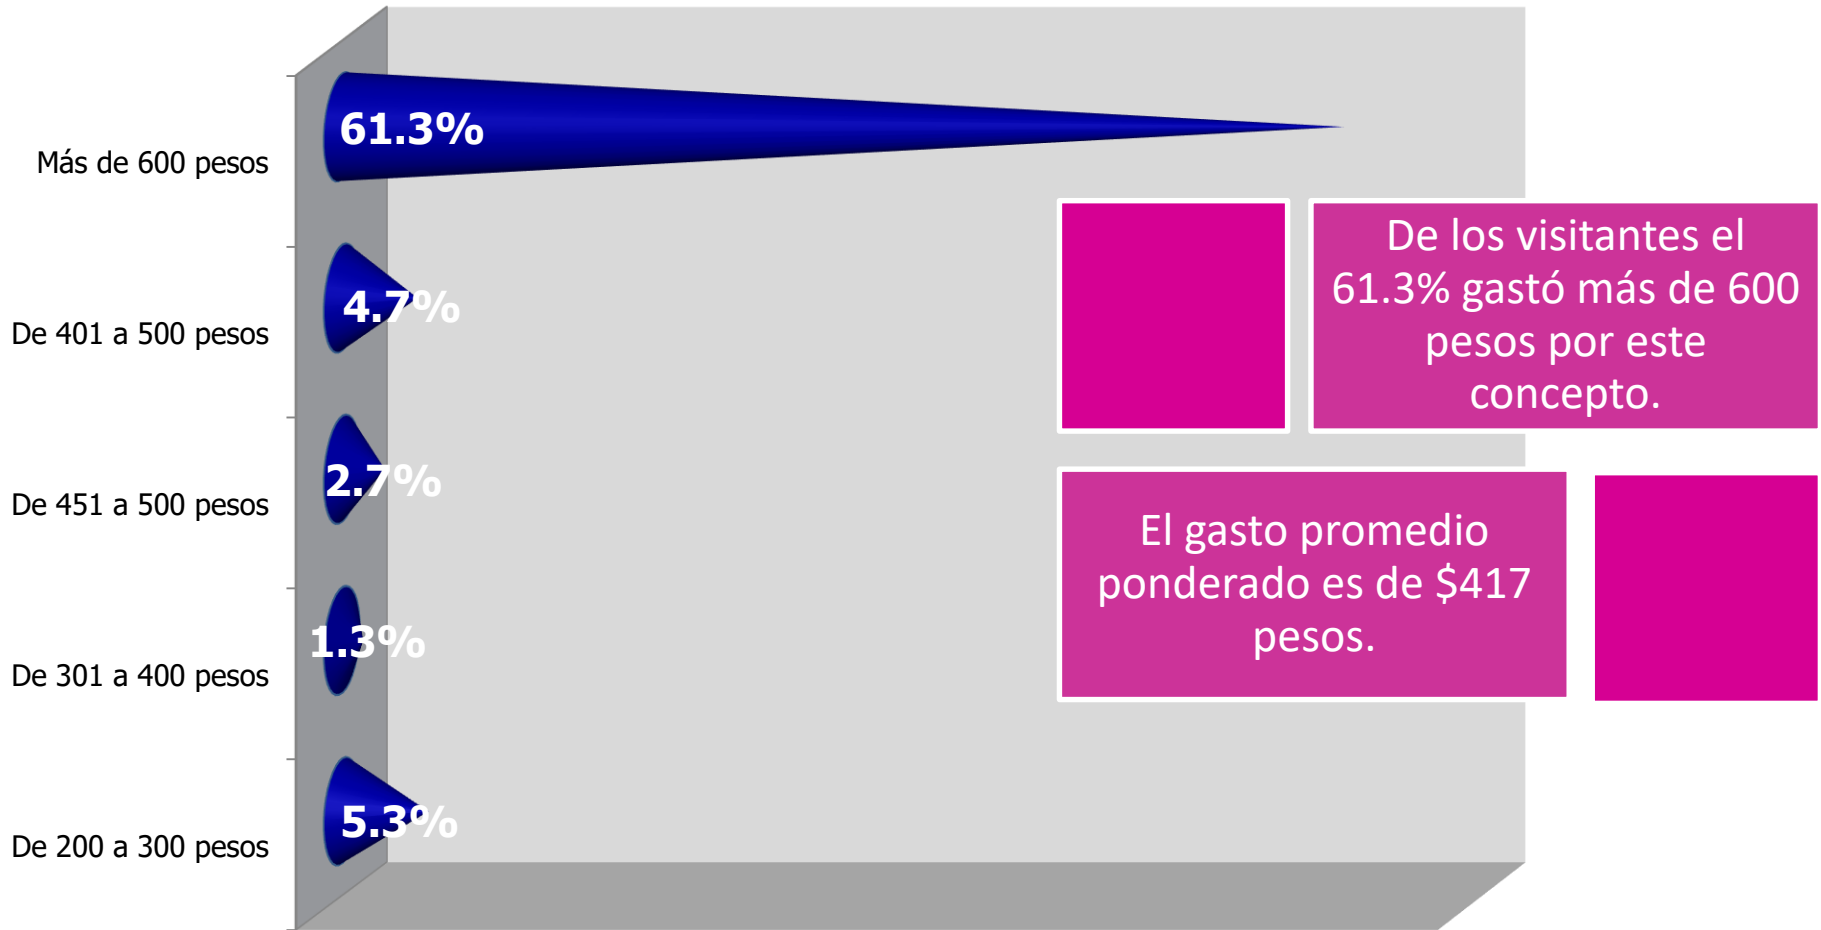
Más de 600 pesos
61.3%

De 401 a 500 pesos
4.7%

De 451 a 500 pesos
2.7%

De 301 a 400 pesos
1.3%

De 200 a 300 pesos
5.3%

De los visitantes el 61.3% gastó más de 600 pesos por este concepto.

El gasto promedio ponderado es de $417 pesos.